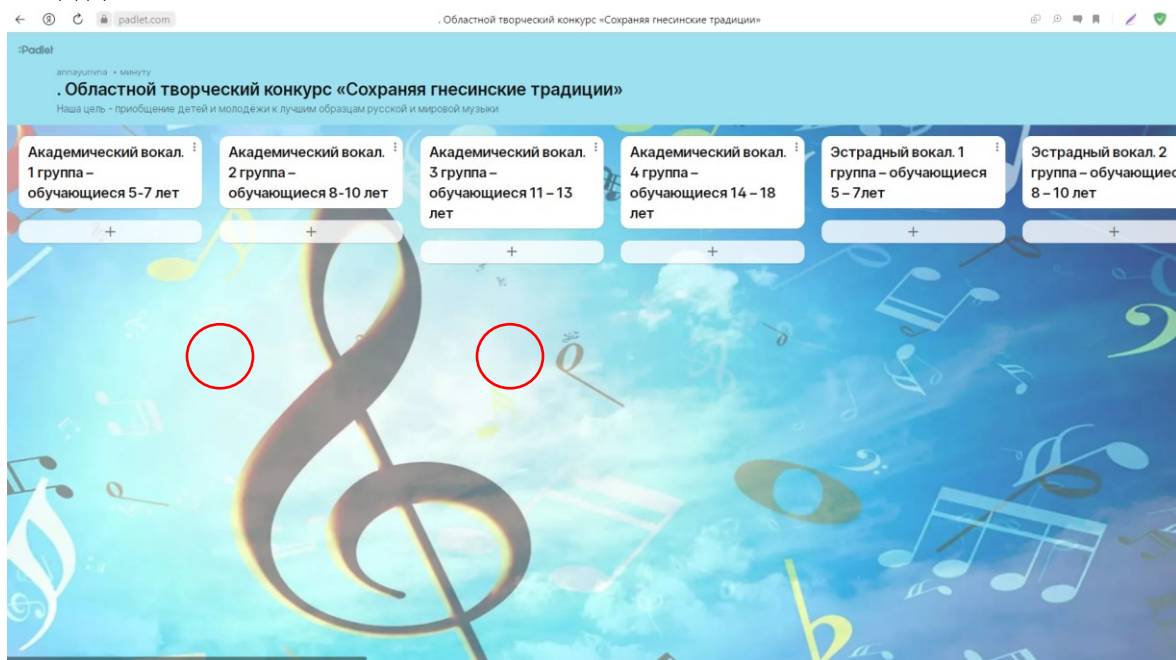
padlet.com

. Областной творческий конкурс «Сохраняя гнесинские традиции»

Padlet

annayurivna • минуту

. Областной творческий конкурс «Сохраняя гнесинские традиции»

Наша цель - приобщение детей и молодежи к лучшим образцам русской и мировой музыки

Академический вокал. 1 группа – обучающиеся 5-7 лет

+

Академический вокал. 2 группа – обучающиеся 8-10 лет

+

Академический вокал. 3 группа – обучающиеся 11 – 13 лет

+

Академический вокал. 4 группа – обучающиеся 14 – 18 лет

+

Эстрадный вокал. 1 группа – обучающиеся 5 – 7лет

+

Эстрадный вокал. 2 группа – обучающие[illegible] 8 – 10 лет

+